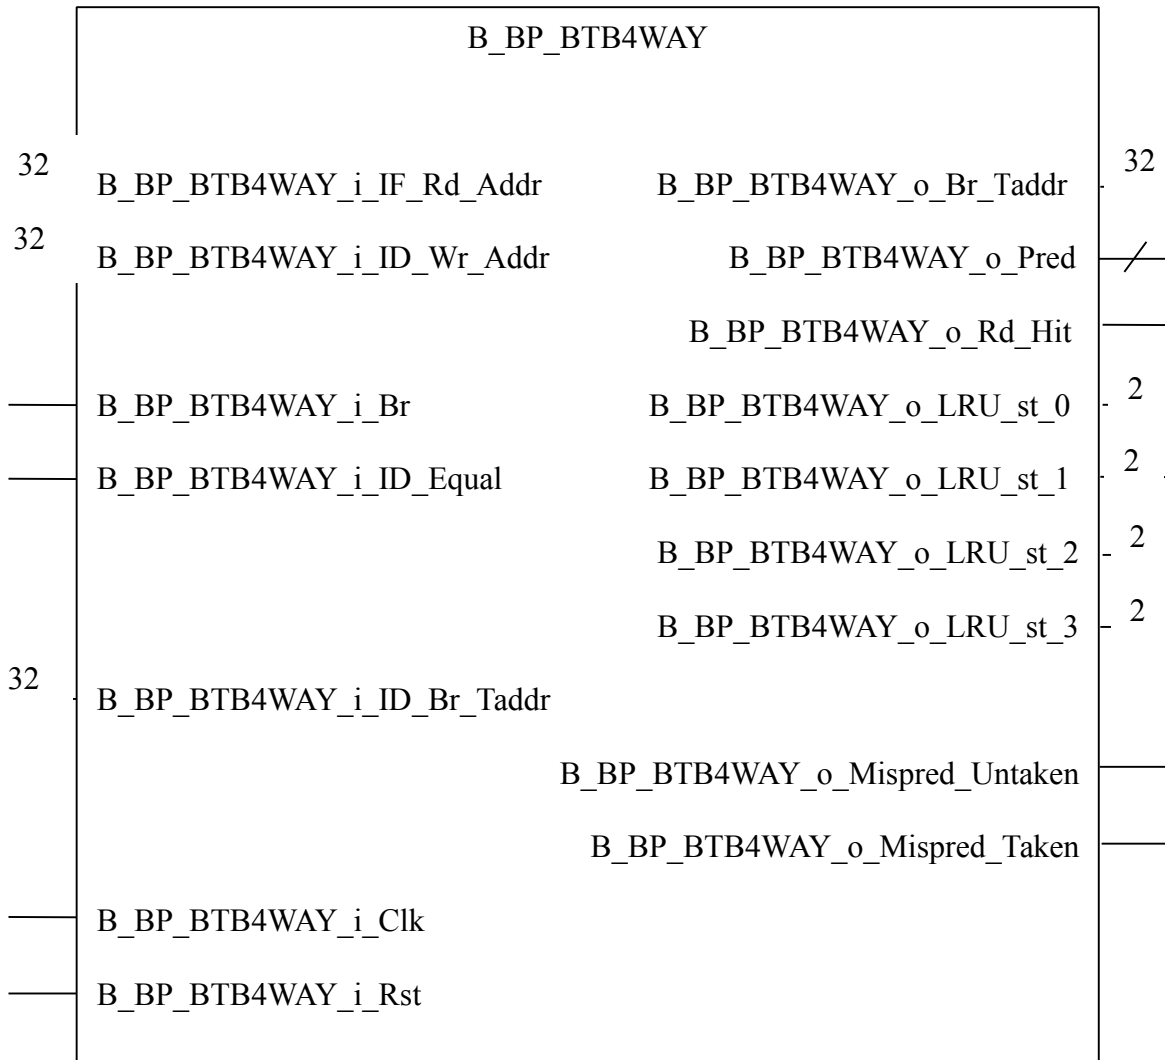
B_BP_BTB4WAY

32

B_BP_BTB4WAY_i_IF_Rd_Addr

B_BP_BTB4WAY_o_Br_Taddr

32

32

B_BP_BTB4WAY_i_ID_Wr_Addr

B_BP_BTB4WAY_o_Pred

B_BP_BTB4WAY_o_Rd_Hit

B_BP_BTB4WAY_i_Br

B_BP_BTB4WAY_o_LRU_st_0

2

B_BP_BTB4WAY_i_ID_Equal

B_BP_BTB4WAY_o_LRU_st_1

2

B_BP_BTB4WAY_o_LRU_st_2

2

B_BP_BTB4WAY_o_LRU_st_3

2

32

B_BP_BTB4WAY_i_ID_Br_Taddr

B_BP_BTB4WAY_o_Mispred_Untaken

B_BP_BTB4WAY_o_Mispred_Taken

B_BP_BTB4WAY_i_Clk

B_BP_BTB4WAY_i_Rst